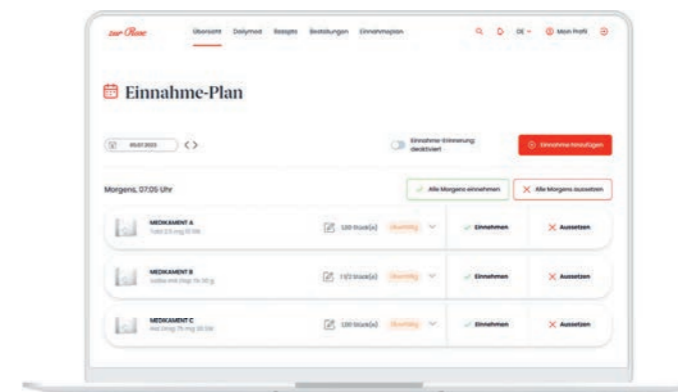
zur Rose

Übersicht Dailymed Rezepte Bestellungen Einnahmeplan

DE Mein Profil

Einnahme-Plan

05.07.2023

Einnahme-Erinnerung deaktiviert

Einnahme hinzufügen

Morgens, 07:05 Uhr

Alle Morgens einnehmen

Alle Morgens aussetzen

MEDIKAMENT A
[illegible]

1,00 Stück(e) Überfällig

Einnehmen

Aussetzen

MEDIKAMENT B
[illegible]

1 1/2 Stück(e) Überfällig

Einnehmen

Aussetzen

MEDIKAMENT C
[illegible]

1,00 Stück(e) Überfällig

Einnehmen

Aussetzen